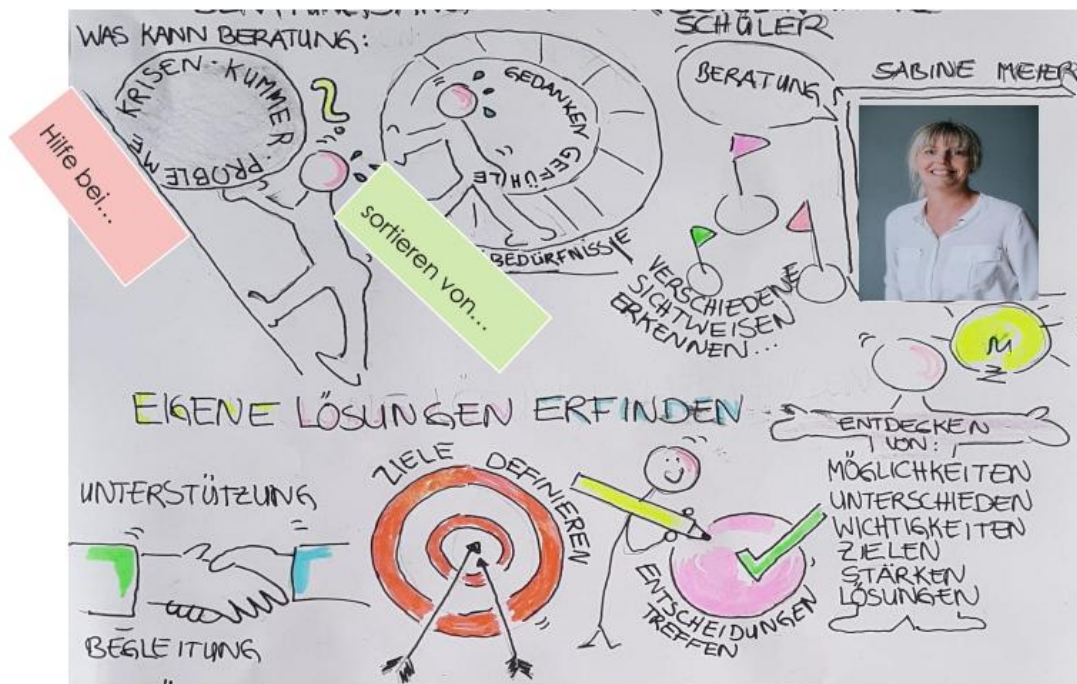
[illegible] SCHÜLER

WAS KANN BERATUNG:

Hilfe bei...

KRISEN · KUMMER · PROBLEME

GEDANKEN GEFÜHLE

sortieren von...

BEDÜRFNISSE

BERATUNG

SABINE MEIER

VERSCHIEDENE SICHTWEISEN ERKENNEN...

EIGENE LÖSUNGEN ERFINDEN

ENTDECKEN VON:
MÖGLICHKEITEN
UNTERSCHIEDEN
WICHTIGKEITEN
ZIELEN
STÄRKEN
LÖSUNGEN

UNTERSTÜTZUNG

ZIELE DEFINIEREN

ENTSCHEIDUNGEN TREFFEN

BEGLEITUNG